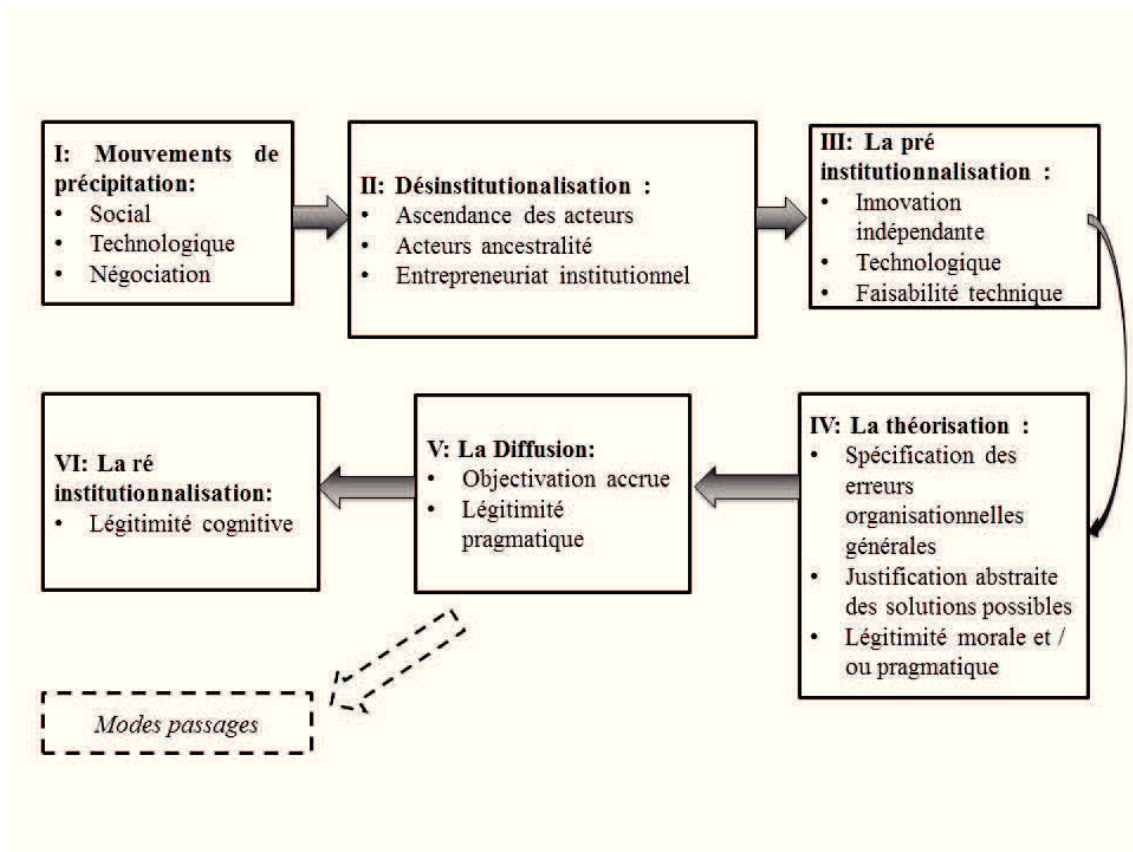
I: Mouvements de précipitation:
• Social
• Technologique
• Négociation

II: Désinstitutionalisation :
• Ascendance des acteurs
• Acteurs ancestralité
• Entrepreneuriat institutionnel

III: La pré institutionnalisation :
• Innovation indépendante
• Technologique
• Faisabilité technique

IV: La théorisation :
• Spécification des erreurs organisationnelles générales
• Justification abstraite des solutions possibles
• Légitimité morale et / ou pragmatique

V: La Diffusion:
• Objectivation accrue
• Légitimité pragmatique

VI: La ré institutionnalisation:
• Légitimité cognitive

Modes passages